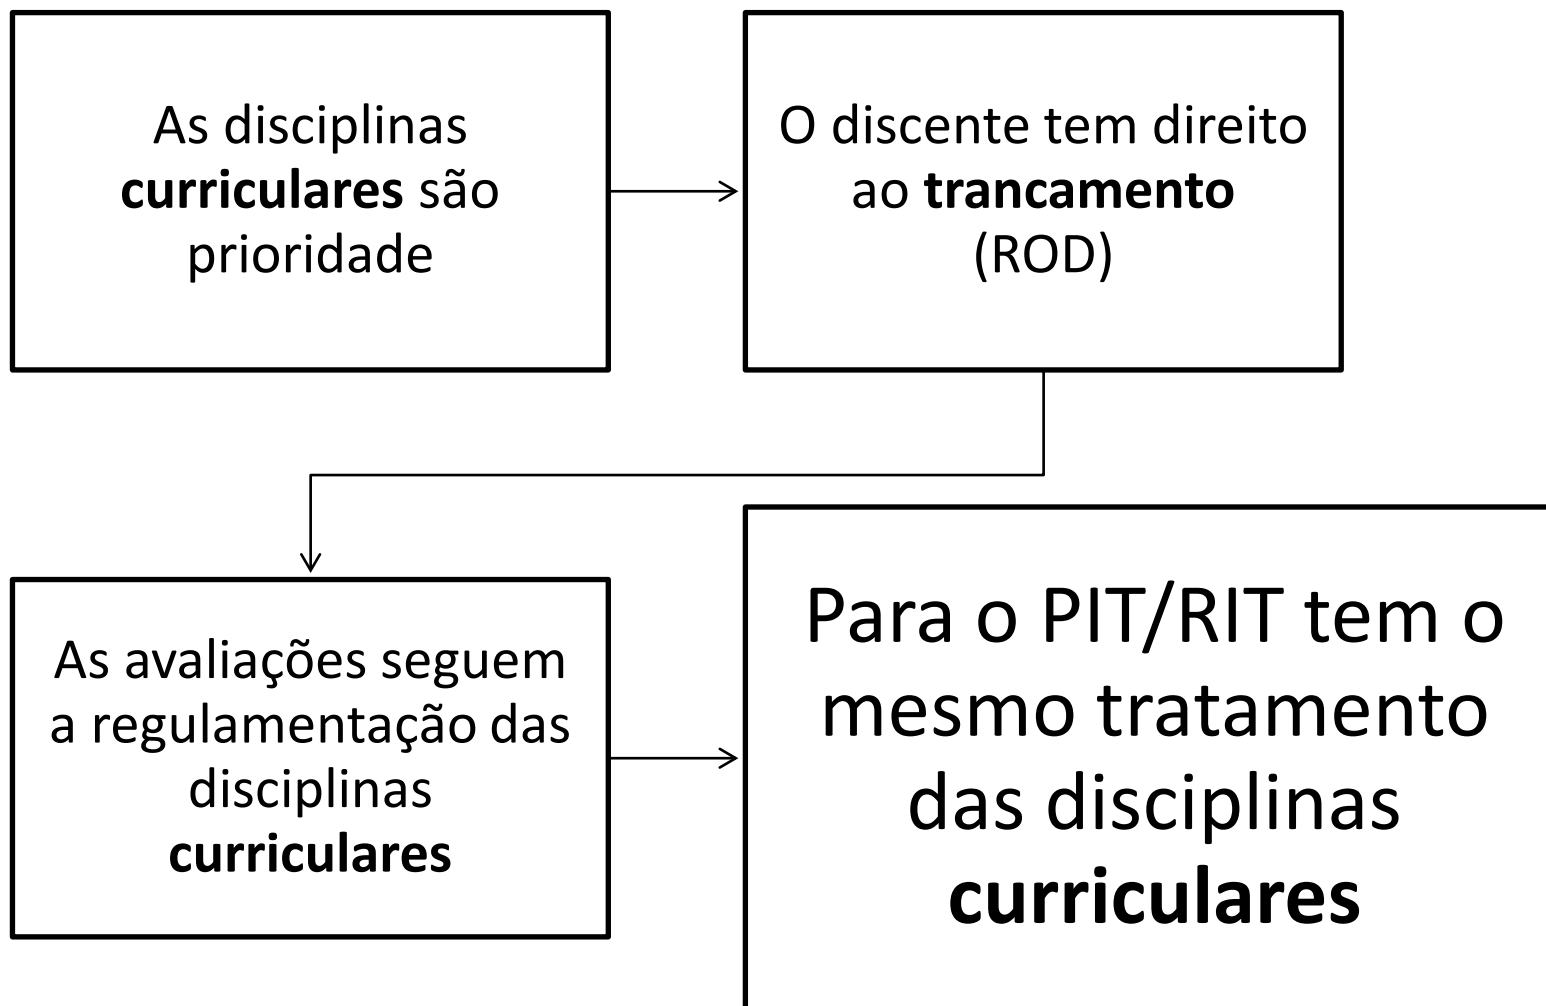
As disciplinas **curriculares** são prioridade

O discente tem direito ao **trancamento** (ROD)

As avaliações seguem a regulamentação das disciplinas **curriculares**

Para o PIT/RIT tem o mesmo tratamento das disciplinas **curriculares**